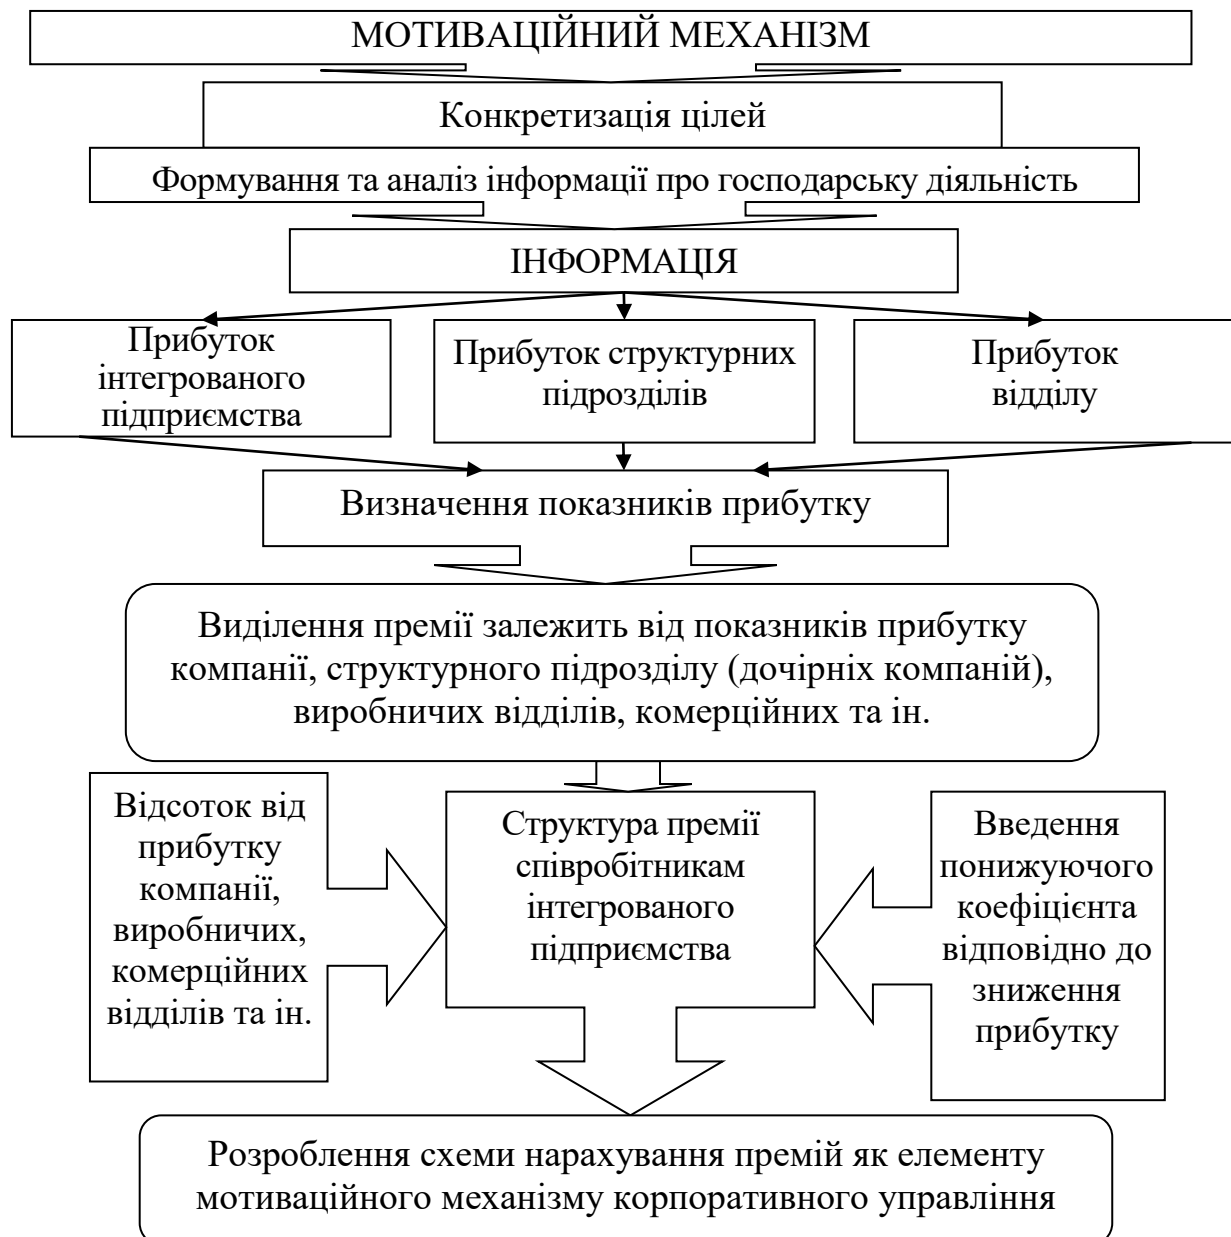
МОТИВАЦІЙНИЙ МЕХАНІЗМ

Конкретизація цілей

Формування та аналіз інформації про господарську діяльність

ІНФОРМАЦІЯ

Прибуток інтегрованого підприємства

Прибуток структурних підрозділів

Прибуток відділу

Визначення показників прибутку

Виділення премії залежить від показників прибутку компанії, структурного підрозділу (дочірніх компаній), виробничих відділів, комерційних та ін.

Відсоток від прибутку компанії, виробничих, комерційних відділів та ін.

Структура премії співробітникам інтегрованого підприємства

Введення понижуючого коефіцієнта відповідно до зниження прибутку

Розроблення схеми нарахування премій як елементу мотиваційного механізму корпоративного управління